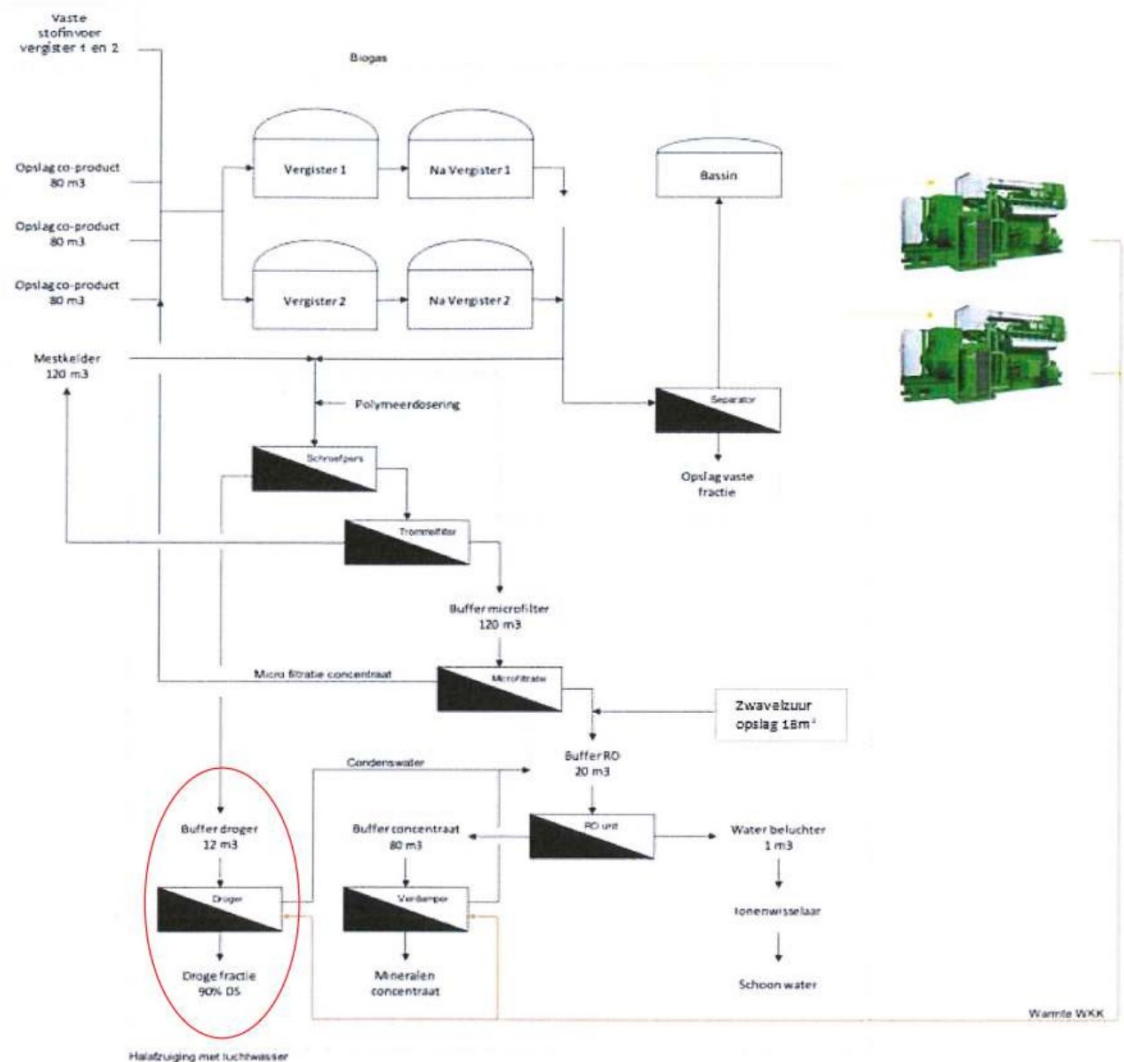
Vaste stofinvoer vergister 1 en 2

Biogas

Opslag co-product 80 m3

Opslag co-product 80 m3

Opslag co-product 80 m3

Vergister 1

Na Vergister 1

Vergister 2

Na Vergister 2

Bassin

Mestkelder 120 m3

Polymeerdosering

Separator

Opslag vaste fractie

Schroefpers

Trommelfilter

Buffer microfilter 120 m3

Micro filtratie concentraat

Microfiltratie

Zwavelzuur opslag 18m³

Condenswater

Buffer RO 20 m3

Buffer droger 12 m3

Buffer concentraat 80 m3

RO unit

Water beluchter 1 m3

Droger

Verdamper

Ionenwisselaar

Droge fractie 90% DS

Mineralen concentraat

Schoon water

Warmte WKK

Halafzuiging met luchtwasser